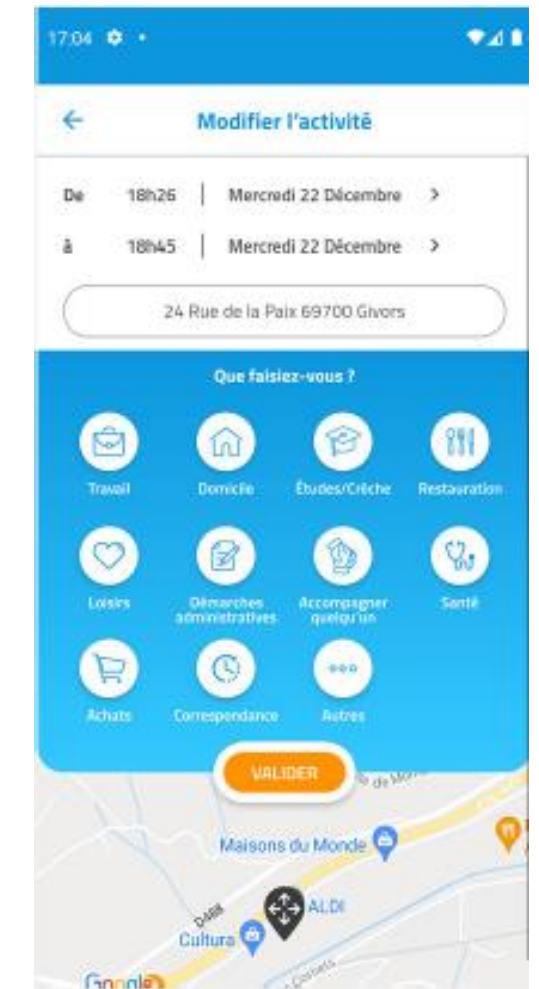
17:04

Modifier l'activité

De 18h26 | Mercredi 22 Décembre >

à 18h45 | Mercredi 22 Décembre >

24 Rue de la Paix 69700 Givors

Que faisiez-vous ?

Travail

Domicile

Études/Crèche

Restauration

Loisirs

Démarches administratives

Accompagner quelqu'un

Santé

Achats

Correspendance

Autres

VALIDER

Maisons du Monde

D488

ALDI

Cultura

Google